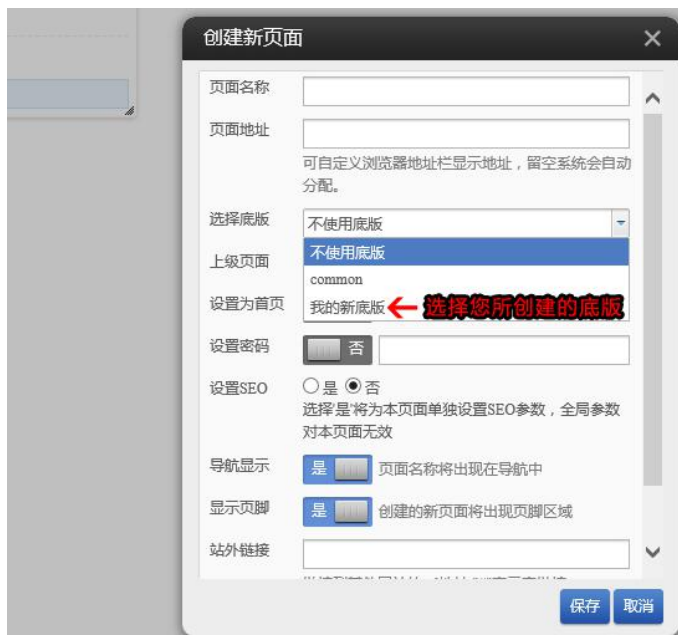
创建新页面

页面名称

页面地址

可自定义浏览器地址栏显示地址，留空系统会自动分配。

选择底版 不使用底版

不使用底版
common
我的新底版 ← 选择您所创建的底版

上级页面

设置为首页

设置密码 否

设置SEO ○是 ◉否
选择'是'将为本页面单独设置SEO参数，全局参数对本页面无效

导航显示 是 页面名称将出现在导航中

显示页脚 是 创建的新页面将出现页脚区域

站外链接

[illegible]

保存 取消